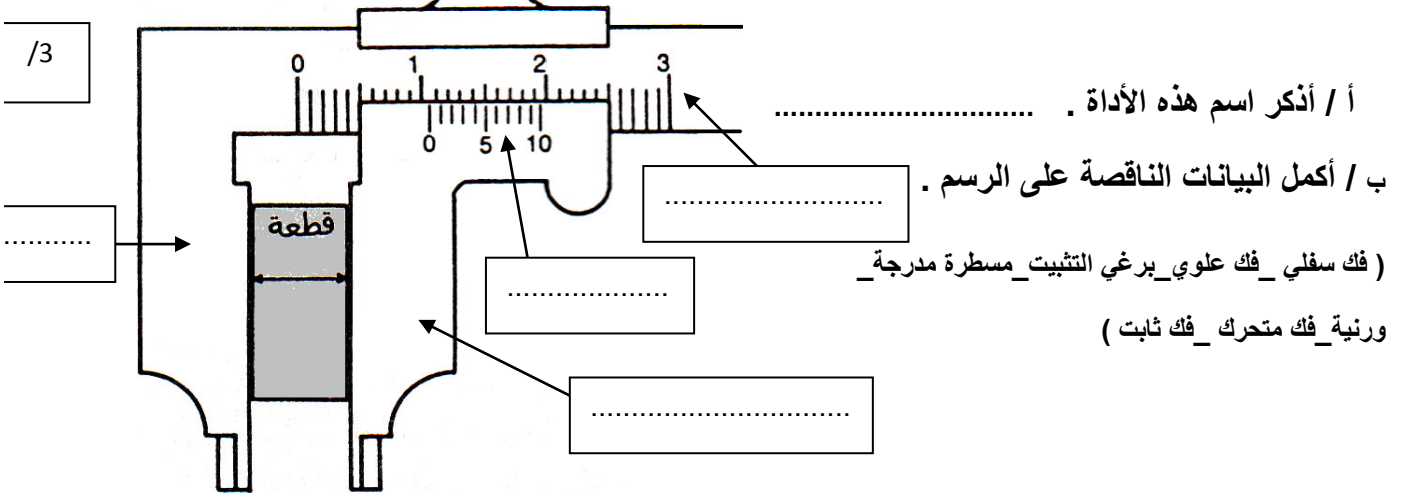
/3

0 1 2 3

0 5 10

أ / أذكر اسم هذه الأداة . ...............................

ب / أكمل البيانات الناقصة على الرسم .

.............................

..........

قطعة

.....................

( فك سفلي _فك علوي_برغي التثبيت_مسطرة مدرجة_ ورنية_فك متحرك _فك ثابت )

..................................